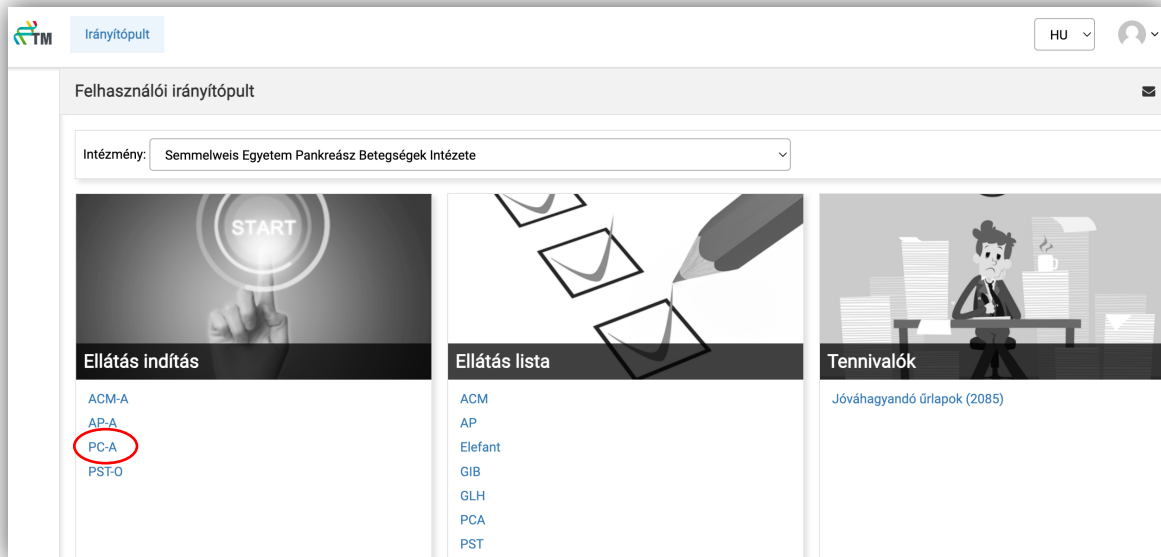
TM

Irányítópult

HU

Felhasználói irányítópult

Intézmény: Semmelweis Egyetem Pankreász Betegségek Intézete

START

Ellátás indítás

ACM-A
AP-A
PC-A
PST-O

Ellátás lista

ACM
AP
Elefant
GIB
GLH
PCA
PST

Tennivalók

Jóváhagyandó űrlapok (2085)